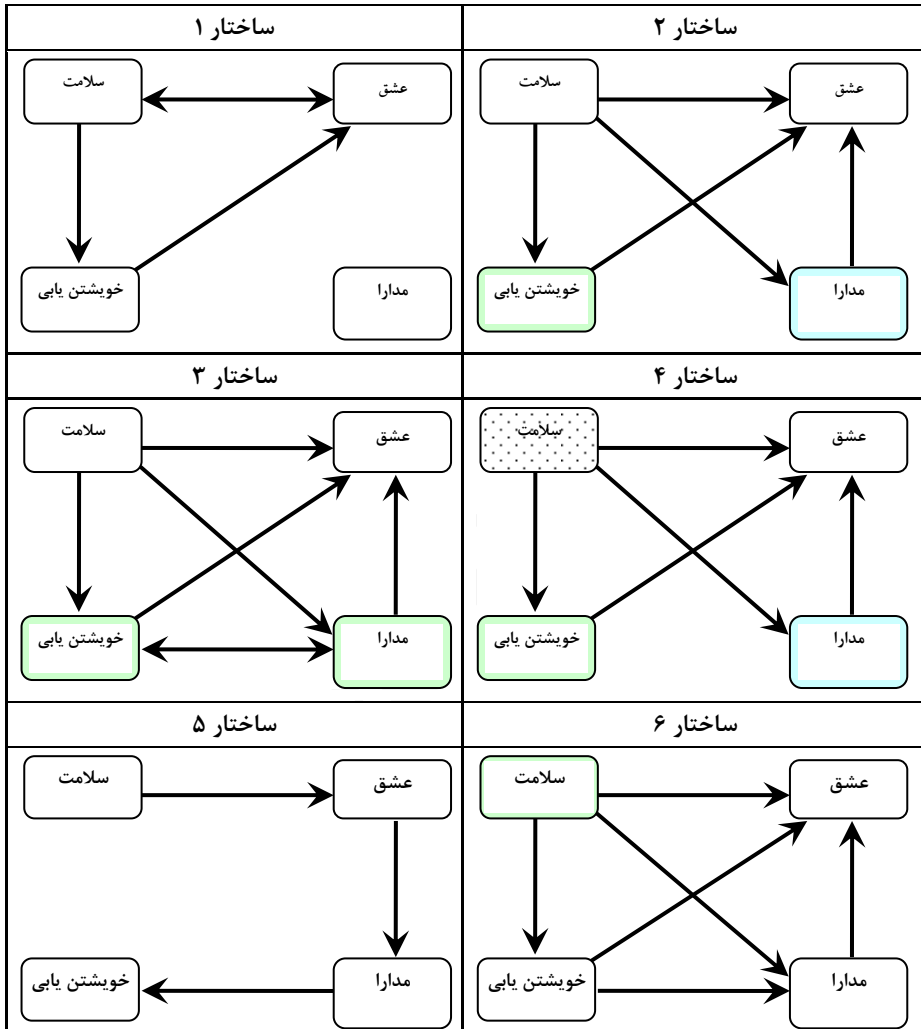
| ساختار ۲ | ساختار ۱ |
|---|---|
| سلامت، عشق، خویشتن یابی، مدارا | سلامت، عشق، خویشتن یابی، مدارا |
| ساختار ۴ | ساختار ۳ |
| سلامت، عشق، خویشتن یابی، مدارا | سلامت، عشق، خویشتن یابی، مدارا |
| ساختار ۶ | ساختار ۵ |
| سلامت، عشق، خویشتن یابی، مدارا | سلامت، عشق، خویشتن یابی، مدارا |